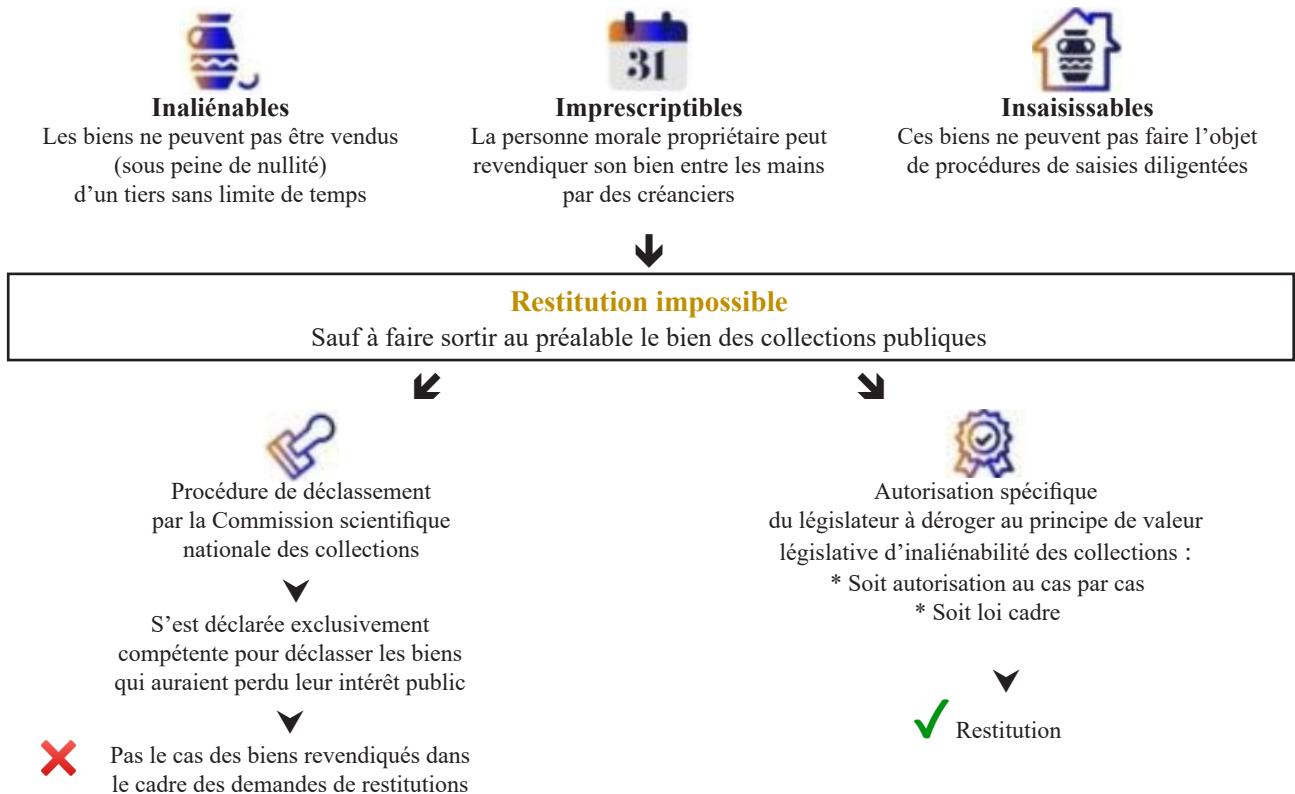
Inaliénables
Les biens ne peuvent pas être vendus (sous peine de nullité) d'un tiers sans limite de temps

31

Imprescriptibles
La personne morale propriétaire peut revendiquer son bien entre les mains par des créanciers

Insaisissables
Ces biens ne peuvent pas faire l'objet de procédures de saisies diligentées

Restitution impossible
Sauf à faire sortir au préalable le bien des collections publiques

Procédure de déclassement par la Commission scientifique nationale des collections

S'est déclarée exclusivement compétente pour déclasser les biens qui auraient perdu leur intérêt public

Pas le cas des biens revendiqués dans le cadre des demandes de restitutions

Autorisation spécifique du législateur à déroger au principe de valeur législative d'inaliénabilité des collections :
* Soit autorisation au cas par cas
* Soit loi cadre

Restitution